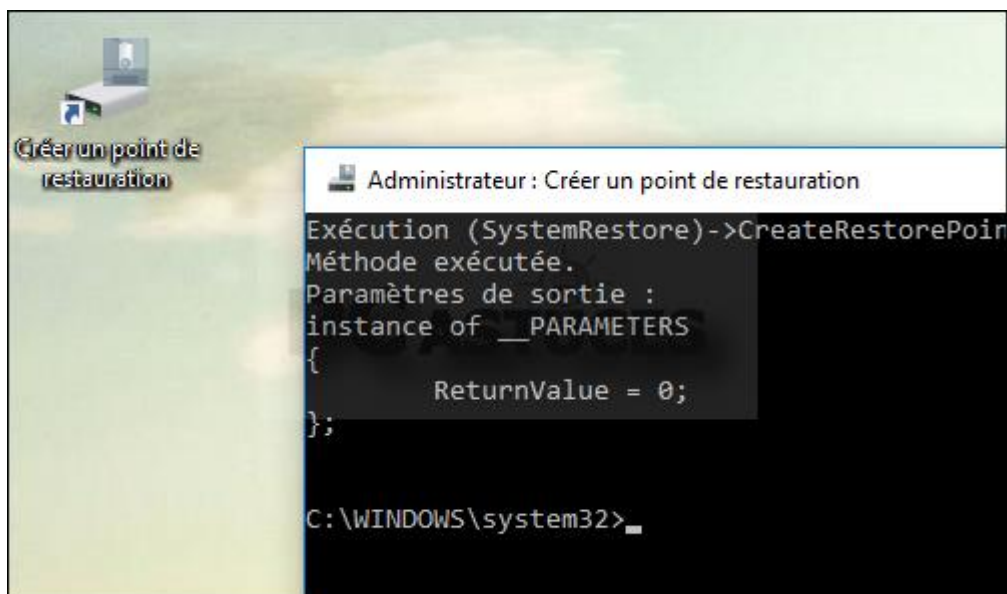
Créer un point de restauration

Administrateur : Créer un point de restauration

Exécution (SystemRestore)->CreateRestorePoin
Méthode exécutée.
Paramètres de sortie :
instance of __PARAMETERS
{
ReturnValue = 0;
};

C:\WINDOWS\system32>_